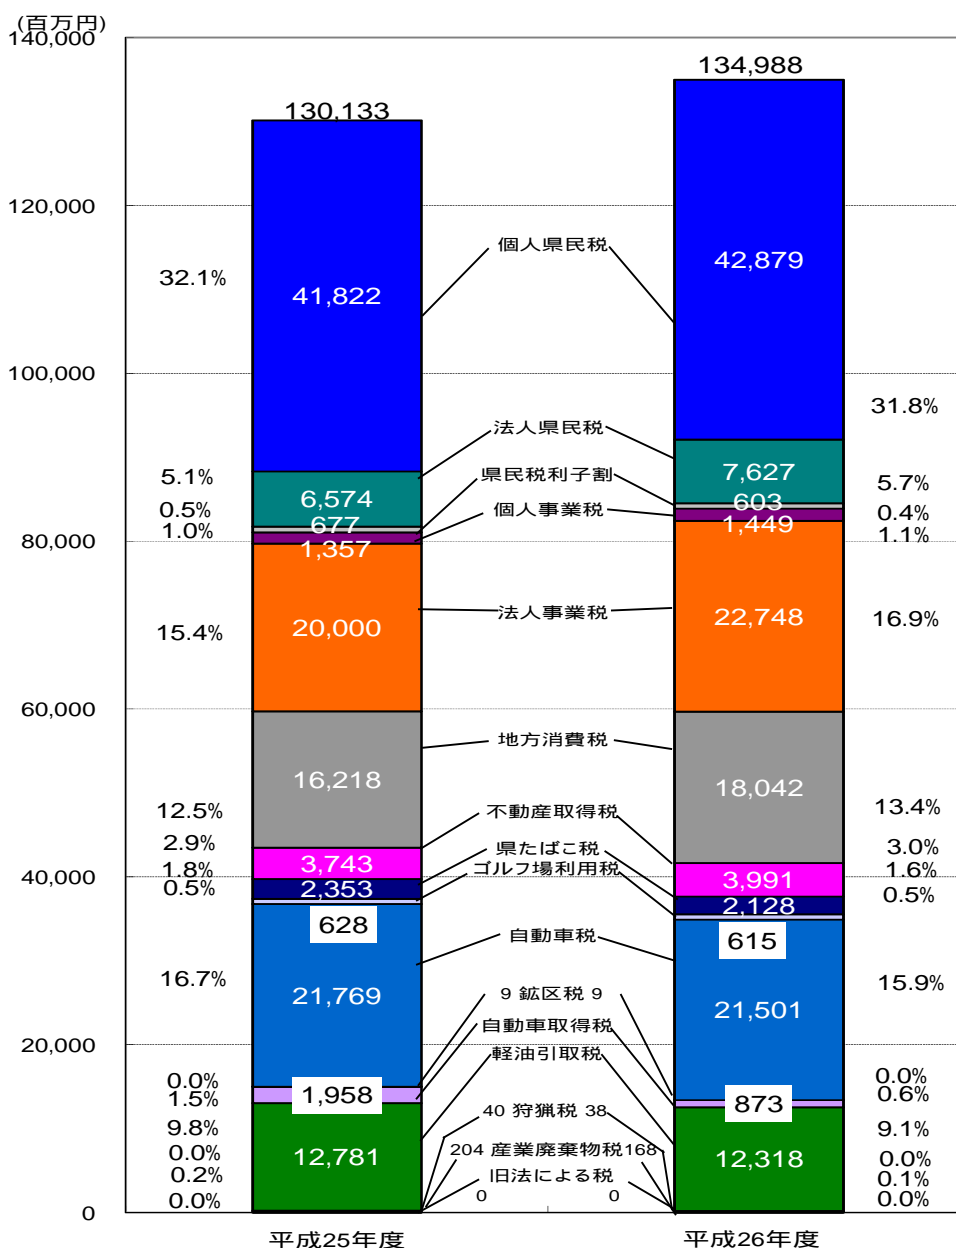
(百万円)
140,000
120,000
100,000
80,000
60,000
40,000
20,000
0

130,133
134,988

32.1%
41,822
個人県民税
42,879
31.8%

5.1%
6,574
法人県民税
7,627
5.7%

0.5%
677
県民税利子割
603
0.4%

1.0%
1,357
個人事業税
1,449
1.1%

15.4%
20,000
法人事業税
22,748
16.9%

12.5%
16,218
地方消費税
18,042
13.4%

2.9%
3,743
不動産取得税
3,991
3.0%

1.8%
2,353
県たばこ税
2,128
1.6%

0.5%
628
ゴルフ場利用税
615
0.5%

16.7%
21,769
自動車税
21,501
15.9%

0.0%
9 鉱区税 9
0.0%

1.5%
1,958
自動車取得税
873
0.6%

9.8%
12,781
軽油引取税
12,318
9.1%

0.0%
40 狩猟税 38
0.0%

0.2%
204 産業廃棄物税168
0.1%

0.0%
旧法による税
0 0
0.0%

平成25年度
平成26年度